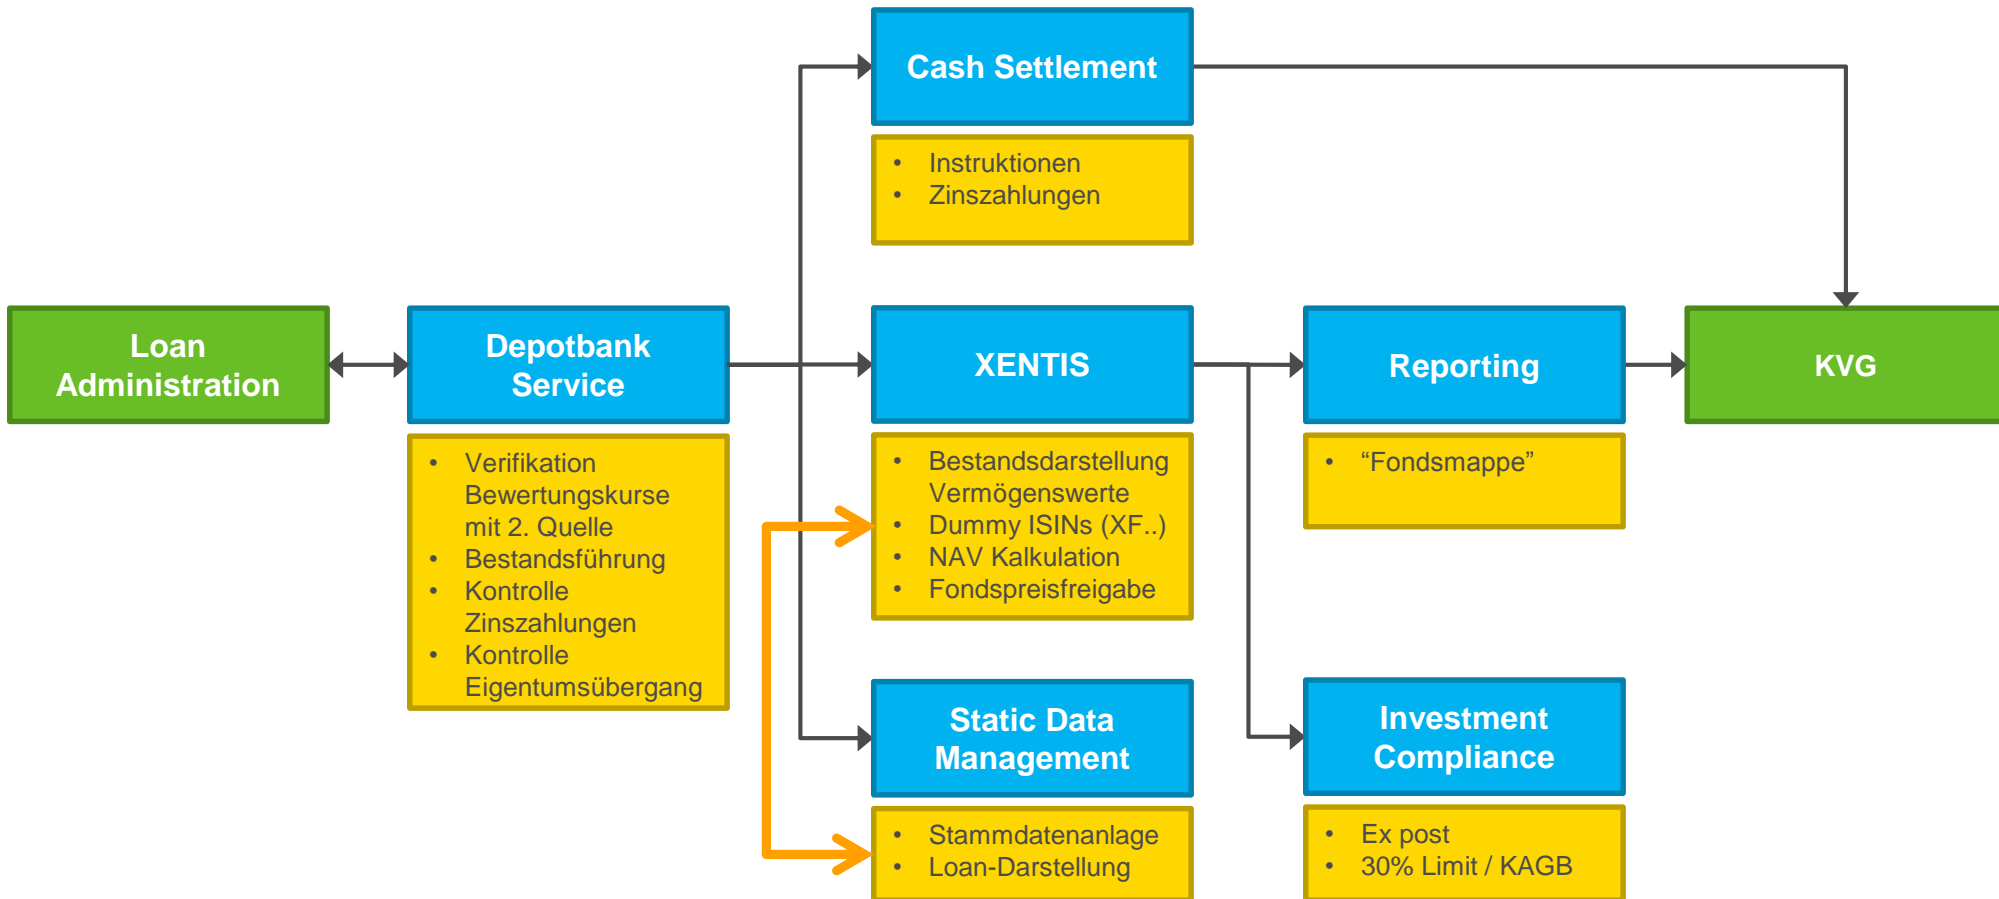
Cash Settlement

- Instruktionen
- Zinszahlungen

Loan Administration

Depotbank Service

- Verifikation Bewertungskurse mit 2. Quelle
- Bestandsführung
- Kontrolle Zinszahlungen
- Kontrolle Eigentumsübergang

XENTIS

- Bestandsdarstellung Vermögenswerte
- Dummy ISINs (XF..)
- NAV Kalkulation
- Fondspreisfreigabe

Reporting

- “Fondsmappe”

KVG

Static Data Management

- Stammdatenanlage
- Loan-Darstellung

Investment Compliance

- Ex post
- 30% Limit / KAGB